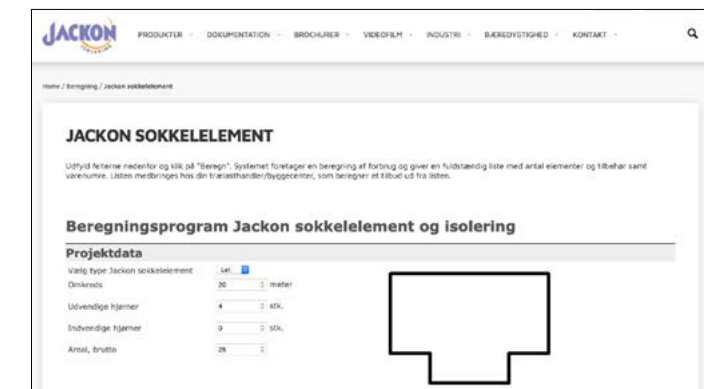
JACKON

PRODUKTER DOKUMENTATION BROCHURER VIDEOFILM INDUSTRI BÆREDYGTIGHED KONTAKT

Home / Beregning / Jackon sokkelelement

JACKON SOKKELELEMENT

Udfyld felterne nedenfor og klik på "Beregn". Systemet foretager en beregning af forbrug og giver en fuldstændig liste med antal elementer og tilbehør samt varenumre. Listen medbringes hos din trælasthandler/byggecenter, som beregner et tilbud ud fra listen.

Beregningsprogram Jackon sokkelelement og isolering

Projektdata

Vælg type Jackon sokkelelement Let

Omkreds 20 meter

Udvendige hjørner 4 stk.

Indvendige hjørner 0 stk.

Antal, brutto 26